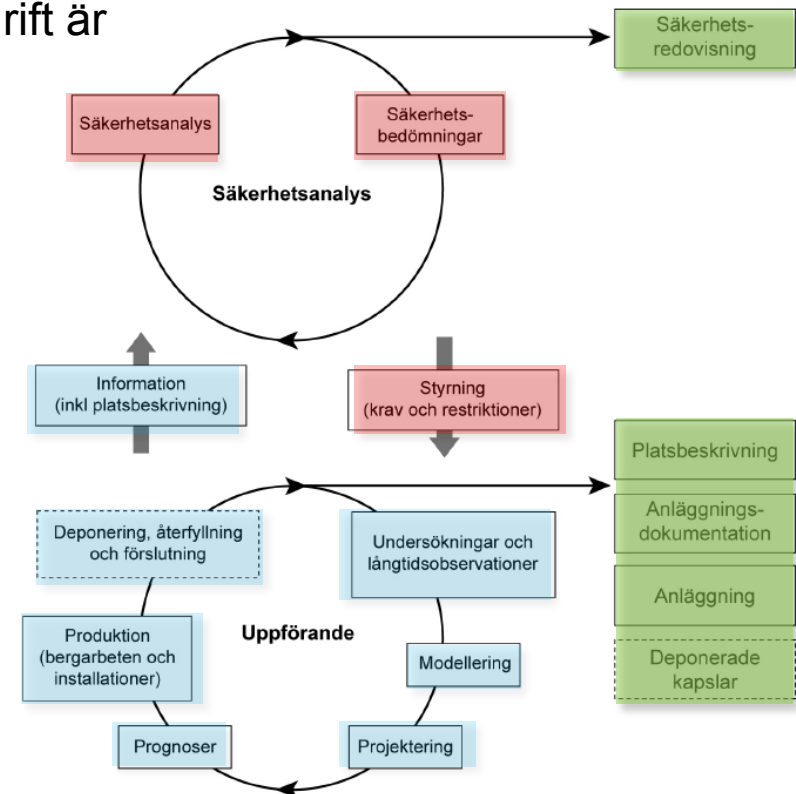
rift är

Säkerhetsredovisning

Säkerhetsanalys

Säkerhetsbedömningar

Säkerhetsanalys

Information (inkl platsbeskrivning)

Styrning (krav och restriktioner)

Platsbeskrivning

Anläggningsdokumentation

Anläggning

Deponerade kapslar

Deponering, återfyllning och förslutning

Undersökningar och långtidsobservationer

Produktion (bergarbeten och installationer)

Uppförande

Modellering

Prognoser

Projektering